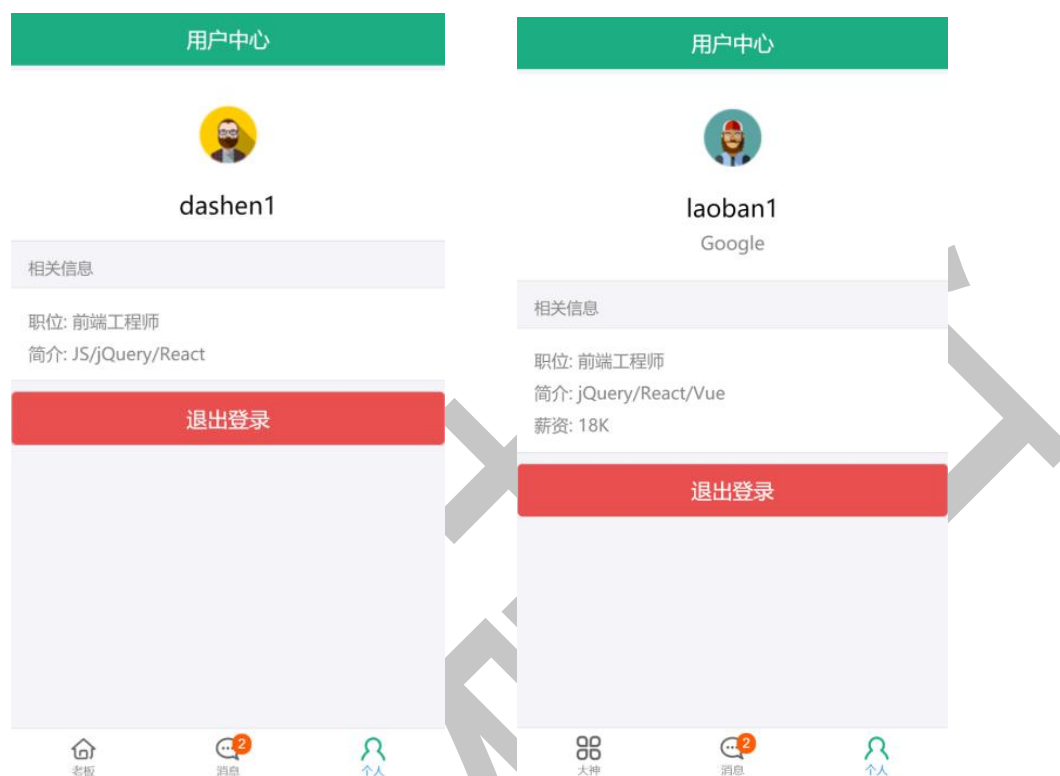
用户中心

dashen1

相关信息

职位: 前端工程师
简介: JS/jQuery/React

退出登录

老板 2 消息 个人

用户中心

laoban1
Google

相关信息

职位: 前端工程师
简介: jQuery/React/Vue
薪资: 18K

退出登录

大神 2 消息 个人